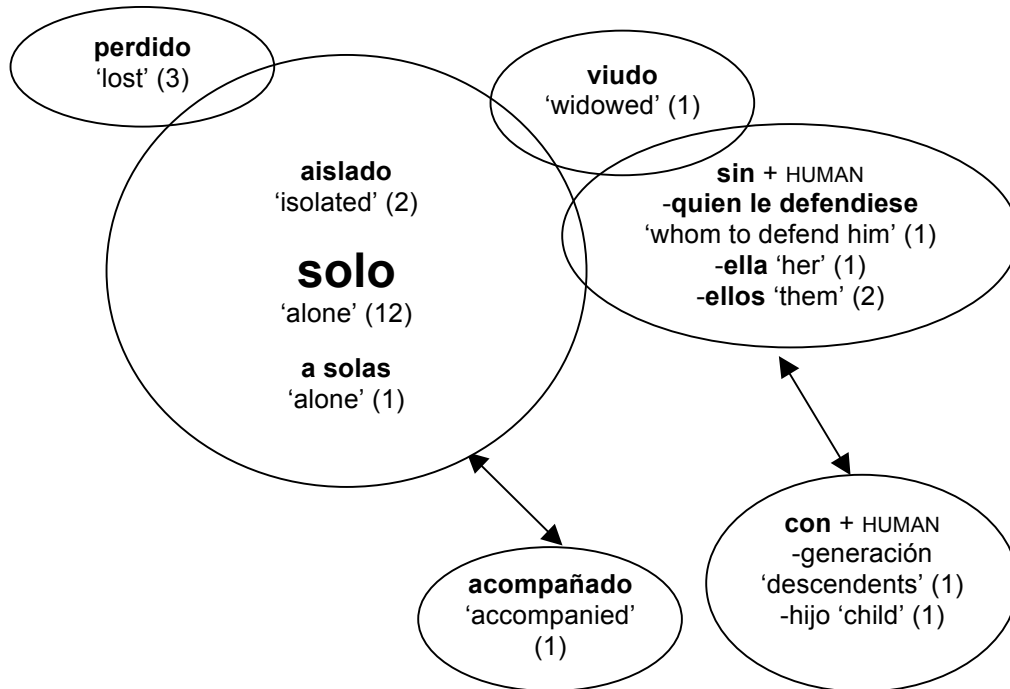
**perdido**
'lost' (3)

**viudo**
'widowed' (1)

**aislado**
'isolated' (2)

**solo**
'alone' (12)

**a solas**
'alone' (1)

**sin** + HUMAN
-**quien le defendiese**
'whom to defend him' (1)
-**ella** 'her' (1)
-**ellos** 'them' (2)

**acompañado**
'accompanied'
(1)

**con** + HUMAN
-generación
'descendents' (1)
-hijo 'child' (1)